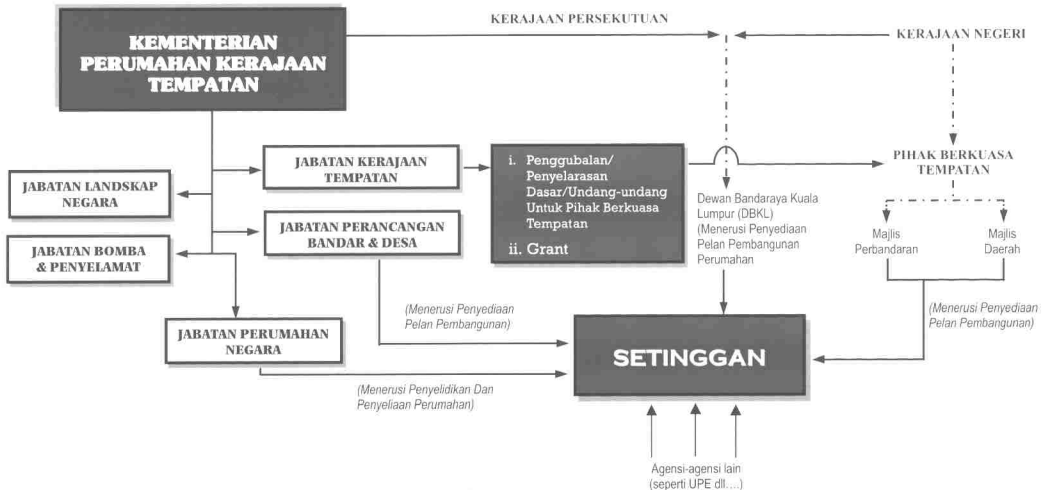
KEMENTERIAN PERUMAHAN KERAJAAN TEMPATAN

KERAJAAN PERSEKUTUAN

KERAJAAN NEGERI

JABATAN LANDSKAP NEGARA

JABATAN BOMBA & PENYELAMAT

JABATAN KERAJAAN TEMPATAN

JABATAN PERANCANGAN BANDAR & DESA

JABATAN PERUMAHAN NEGARA

i. Penggubalan/ Penyelarasan Dasar/Undang-undang Untuk Pihak Berkuasa Tempatan

ii. Grant

Dewan Bandaraya Kuala Lumpur (DBKL) (Menerusi Penyediaan Pelan Pembangunan Perumahan

PIHAK BERKUASA TEMPATAN

Majlis Perbandaran

Majlis Daerah

(Menerusi Penyediaan Pelan Pembangunan)

(Menerusi Penyediaan Pelan Pembangunan)

SETINGGAN

(Menerusi Penyelidikan Dan Penyeliaan Perumahan)

Agensi-agensi lain (seperti UPE dll....)